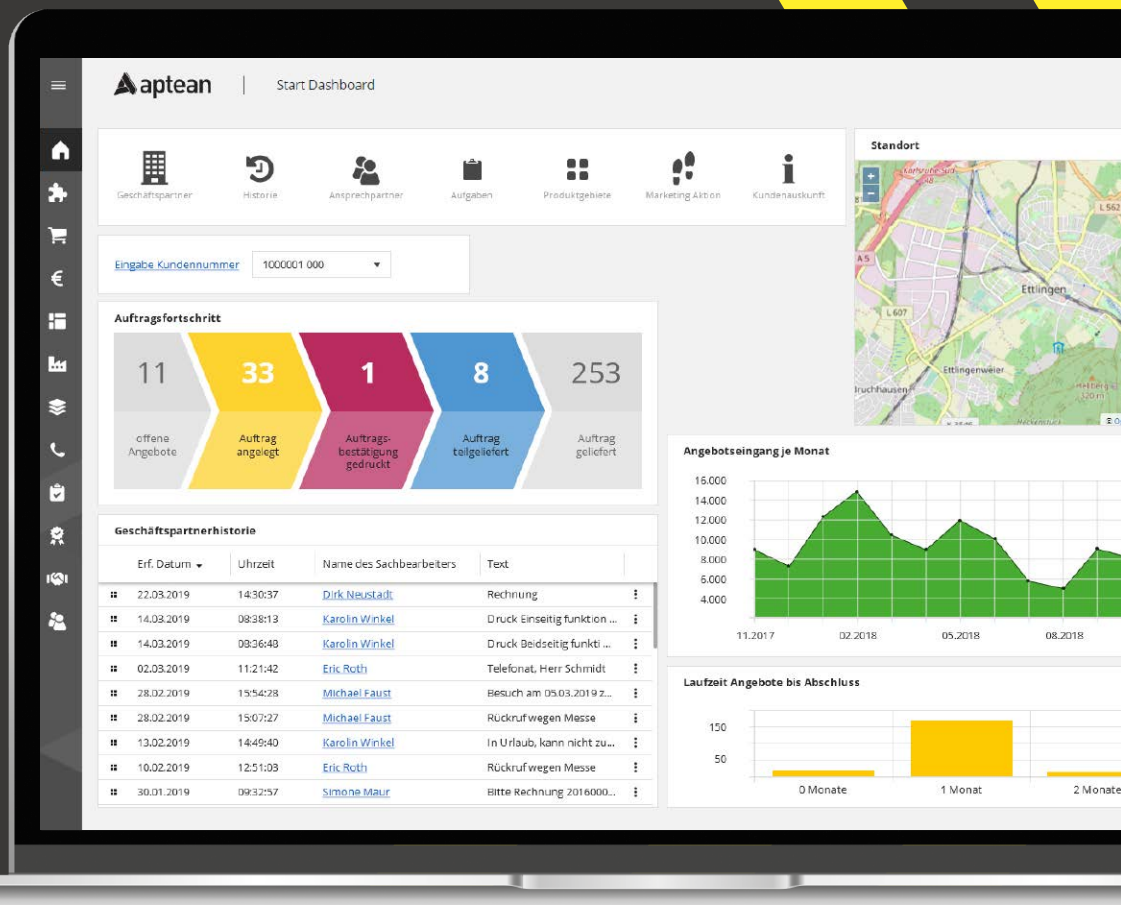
aptean | Start Dashboard

Geschäftspartner Historie Ansprechpartner Aufgaben Produktgebiete Marketing Aktion Kundenauskunft

Standort

Eingabe Kundennummer 1000001 000

Auftragsfortschritt

| 11 | 33 | 1 | 8 | 253 |
|---|---|---|---|---|
| offene Angebote | Auftrag angelegt | Auftragsbestätigung gedruckt | Auftrag teilgeliefert | Auftrag geliefert |

Geschäftspartnerhistorie

| Erf. Datum | Uhrzeit | Name des Sachbearbeiters | Text |
|---|---|---|---|
| 22.03.2019 | 14:30:37 | Dirk Neustadt | Rechnung |
| 14.03.2019 | 08:38:13 | Karolin Winkel | Druck Einseitig funktion ... |
| 14.03.2019 | 08:36:48 | Karolin Winkel | Druck Beidseitig funkti ... |
| 02.03.2019 | 11:21:42 | Eric Roth | Telefonat, Herr Schmidt |
| 28.02.2019 | 15:54:28 | Michael Faust | Besuch am 05.03.2019 z... |
| 28.02.2019 | 15:07:27 | Michael Faust | Rückruf wegen Messe |
| 13.02.2019 | 14:49:40 | Karolin Winkel | In Urlaub, kann nicht zu... |
| 10.02.2019 | 12:51:03 | Eric Roth | Rückruf wegen Messe |
| 30.01.2019 | 09:32:57 | Simone Maur | Bitte Rechnung 2016000... |

Angebotseingang je Monat
16.000 14.000 12.000 10.000 8.000 6.000 4.000
11.2017 02.2018 05.2018 08.2018

Laufzeit Angebote bis Abschluss
150 50
0 Monate 1 Monat 2 Monate

Karlsruhe-Süd L 562 A 5 L 607 Ettlingen Ettlingenweier Bruchhausen